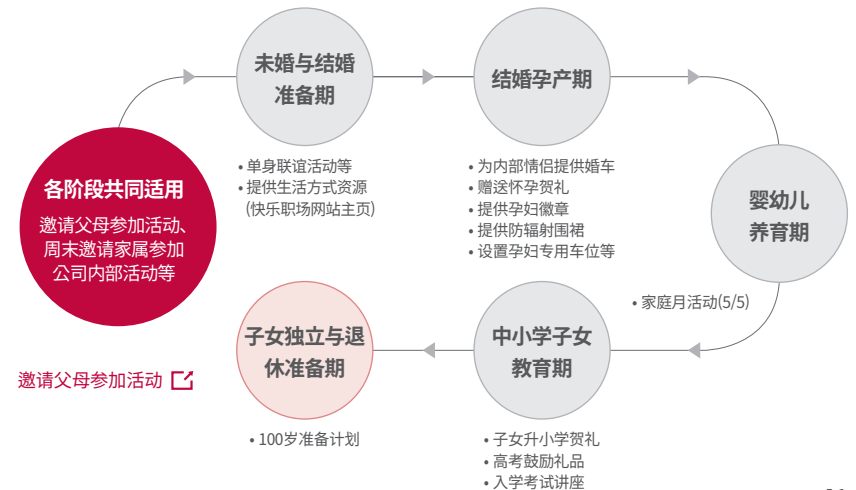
各阶段共同适用

邀请父母参加活动、周末邀请家属参加公司内部活动等

未婚与结婚准备期

• 单身联谊活动等
• 提供生活方式资源 (快乐职场网站主页)

结婚孕产期

• 为内部情侣提供婚车
• 赠送怀孕贺礼
• 提供孕妇徽章
• 提供防辐射围裙
• 设置孕妇专用车位等

婴幼儿养育期

• 家庭月活动(5/5)

中小学子女教育期

• 子女升小学贺礼
• 高考鼓励礼品
• 入学考试讲座

子女独立与退休准备期

• 100岁准备计划

邀请父母参加活动